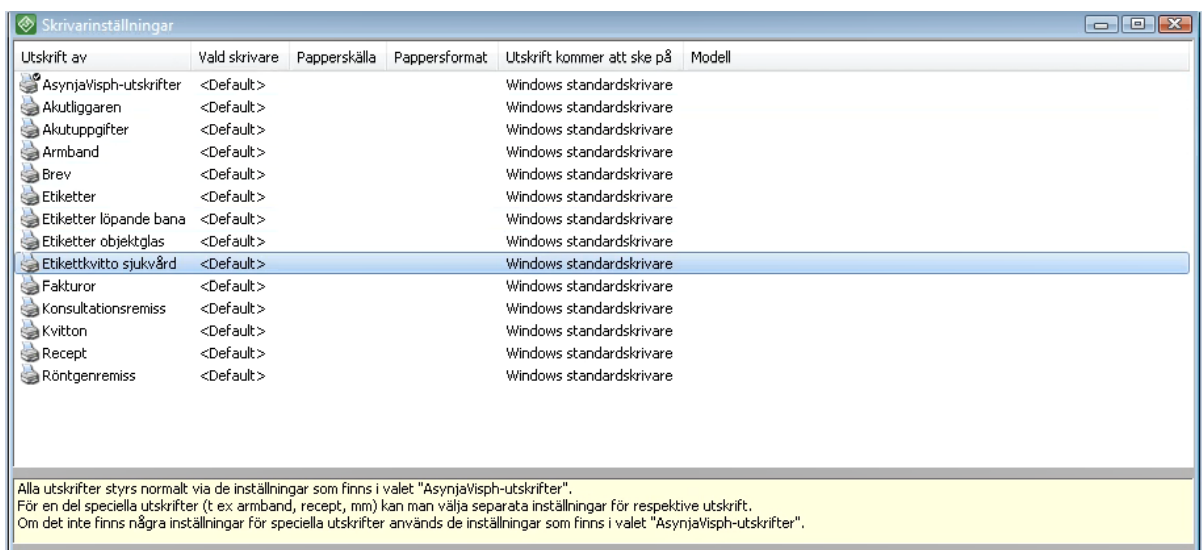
Skrivarinställningar

| Utskrift av | Vald skrivare | Papperskälla | Pappersformat | Utskrift kommer att ske på | Modell |
|---|---|---|---|---|---|
| AsynjaVisph-utskrifter | <Default> | | | Windows standardskrivare | |
| Akutliggaren | <Default> | | | Windows standardskrivare | |
| Akutuppgifter | <Default> | | | Windows standardskrivare | |
| Armband | <Default> | | | Windows standardskrivare | |
| Brev | <Default> | | | Windows standardskrivare | |
| Etiketter | <Default> | | | Windows standardskrivare | |
| Etiketter löpande bana | <Default> | | | Windows standardskrivare | |
| Etiketter objektglas | <Default> | | | Windows standardskrivare | |
| Etikettkvitto sjukvård | <Default> | | | Windows standardskrivare | |
| Fakturor | <Default> | | | Windows standardskrivare | |
| Konsultationsremiss | <Default> | | | Windows standardskrivare | |
| Kvitton | <Default> | | | Windows standardskrivare | |
| Recept | <Default> | | | Windows standardskrivare | |
| Röntgenremiss | <Default> | | | Windows standardskrivare | |

Alla utskrifter styrs normalt via de inställningar som finns i valet "AsynjaVisph-utskrifter".
För en del speciella utskrifter (t ex armband, recept, mm) kan man välja separata inställningar för respektive utskrift.
Om det inte finns några inställningar för speciella utskrifter används de inställningar som finns i valet "AsynjaVisph-utskrifter".